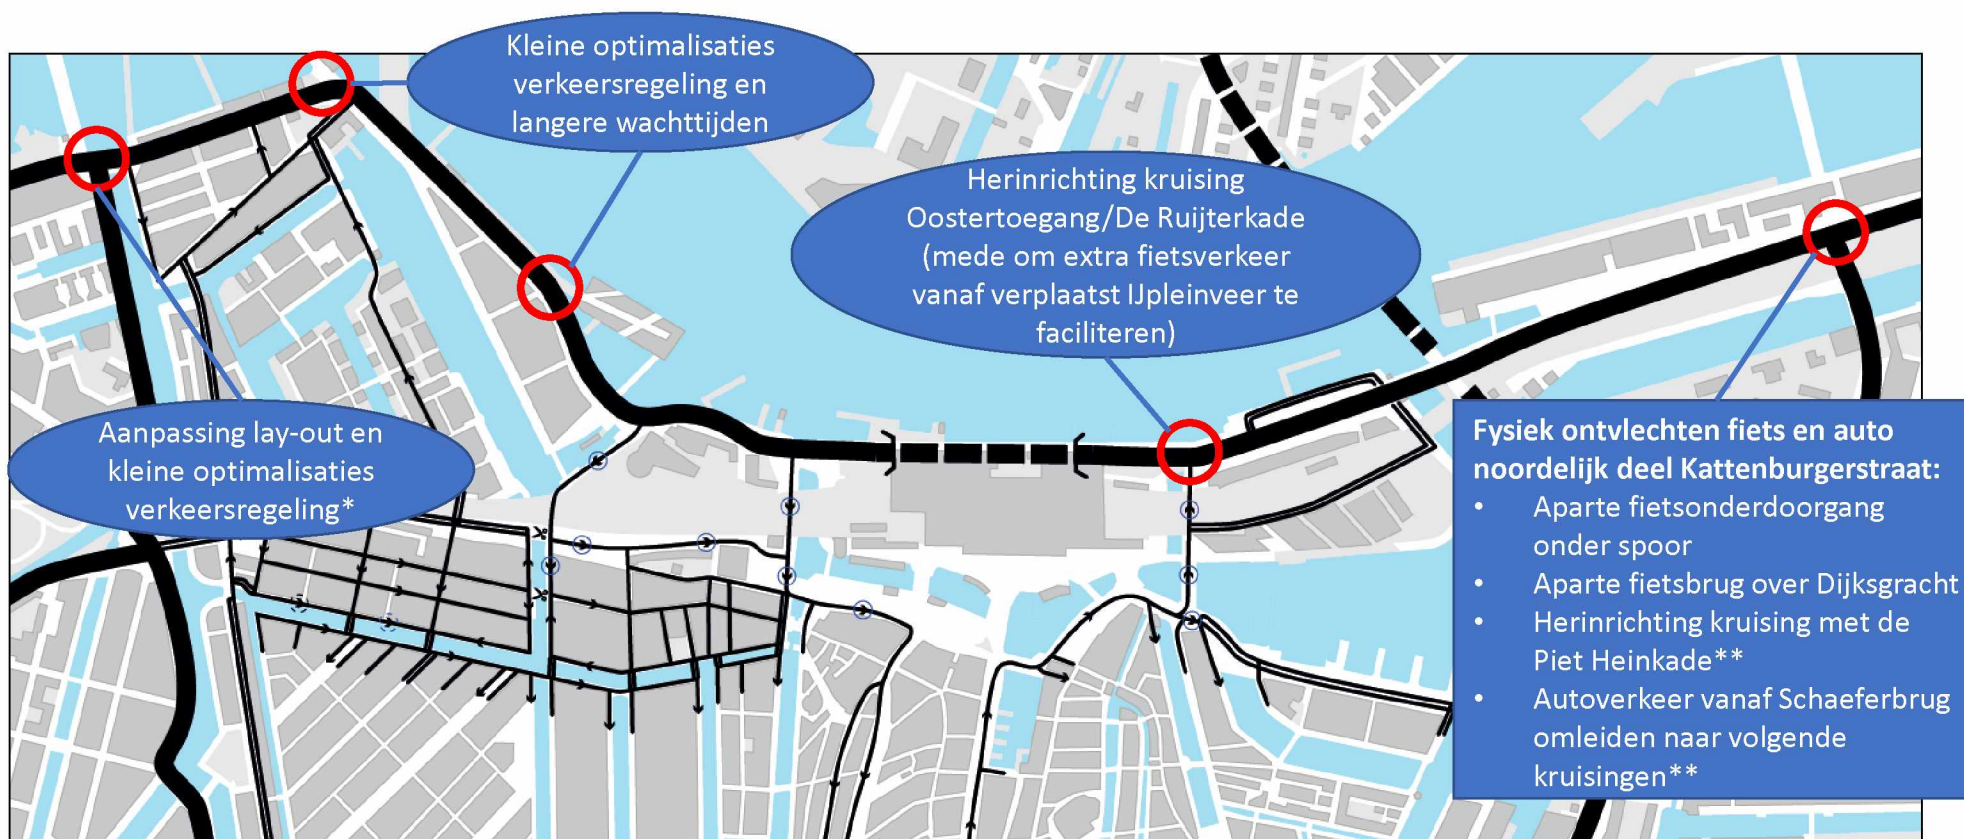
Kleine optimalisaties verkeersregeling en langere wachttijden

Herinrichting kruising Oostertoegang/De Ruijterkade (mede om extra fietsverkeer vanaf verplaatst IJpleinveer te faciliteren)

Aanpassing lay-out en kleine optimalisaties verkeersregeling*

Fysiek ontvlechten fiets en auto noordelijk deel Kattenburgerstraat:
• Aparte fietsonderdoorgang onder spoor
• Aparte fietsbrug over Dijksgracht
• Herinrichting kruising met de Piet Heinkade**
• Autoverkeer vanaf Schaeferbrug omleiden naar volgende kruisingen**